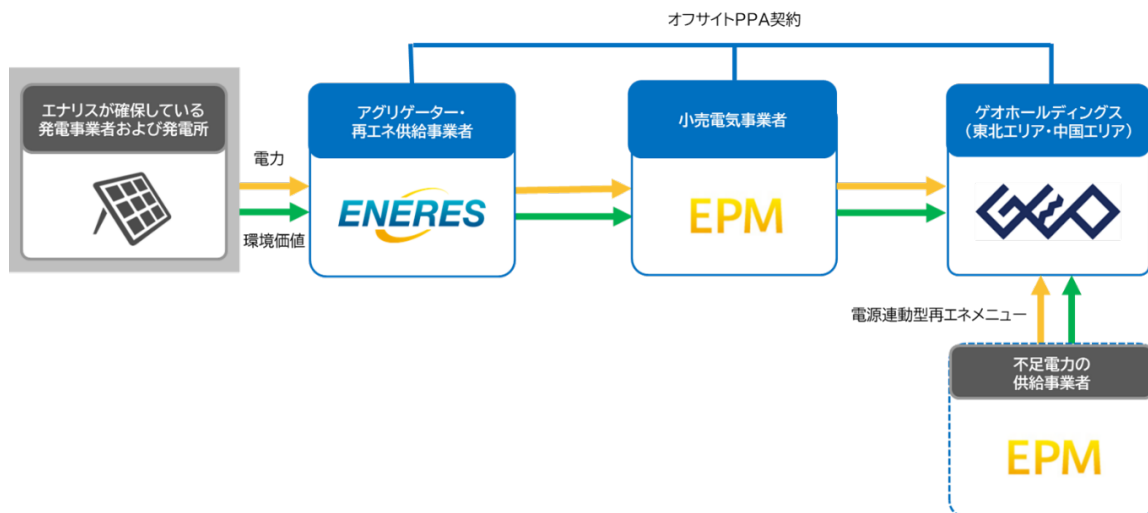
オフサイトPPA契約

エナリスが確保している発電事業者および発電所

電力

環境価値

アグリゲーター・再エネ供給事業者

ENERES

小売電気事業者

EPM

ゲオホールディングス（東北エリア・中国エリア）

電源連動型再エネメニュー

不足電力の供給事業者

EPM